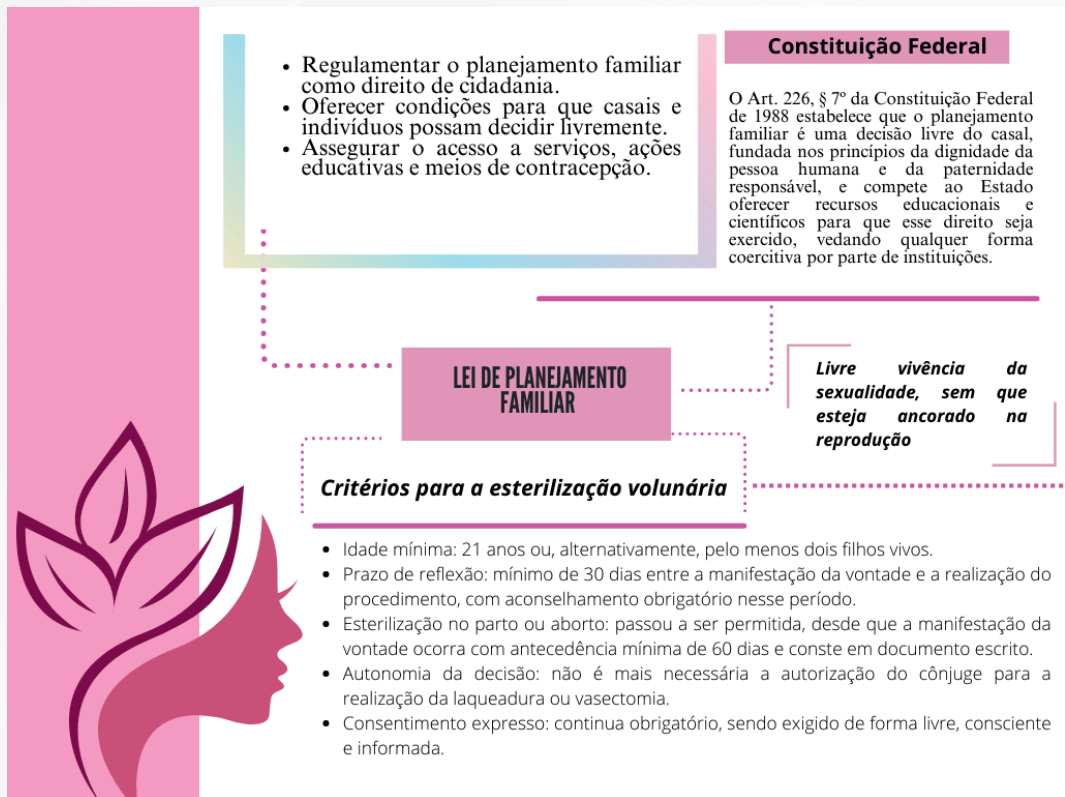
- Regulamentar o planejamento familiar como direito de cidadania.
- Oferecer condições para que casais e indivíduos possam decidir livremente.
- Assegurar o acesso a serviços, ações educativas e meios de contracepção.

Constituição Federal

O Art. 226, § 7º da Constituição Federal de 1988 estabelece que o planejamento familiar é uma decisão livre do casal, fundada nos princípios da dignidade da pessoa humana e da paternidade responsável, e compete ao Estado oferecer recursos educacionais e científicos para que esse direito seja exercido, vedando qualquer forma coercitiva por parte de instituições.

LEI DE PLANEJAMENTO FAMILIAR

Livre vivência da sexualidade, sem que esteja ancorado na reprodução

Critérios para a esterilização voluntária

- Idade mínima: 21 anos ou, alternativamente, pelo menos dois filhos vivos.
- Prazo de reflexão: mínimo de 30 dias entre a manifestação da vontade e a realização do procedimento, com aconselhamento obrigatório nesse período.
- Esterilização no parto ou aborto: passou a ser permitida, desde que a manifestação da vontade ocorra com antecedência mínima de 60 dias e conste em documento escrito.
- Autonomia da decisão: não é mais necessária a autorização do cônjuge para a realização da laqueadura ou vasectomia.
- Consentimento expresso: continua obrigatório, sendo exigido de forma livre, consciente e informada.